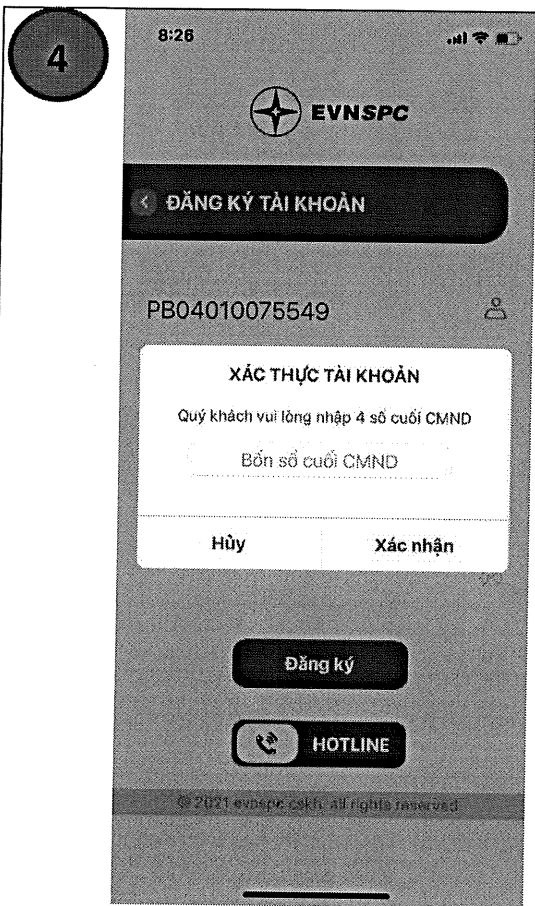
4

8:26

EVNSPC

ĐĂNG KÝ TÀI KHOẢN

PB04010075549

XÁC THỰC TÀI KHOẢN

Quý khách vui lòng nhập 4 số cuối CMND

Bốn số cuối CMND

Hủy

Xác nhận

Đăng ký

HOTLINE

© 2021 evnspc cskh. all rights reserved